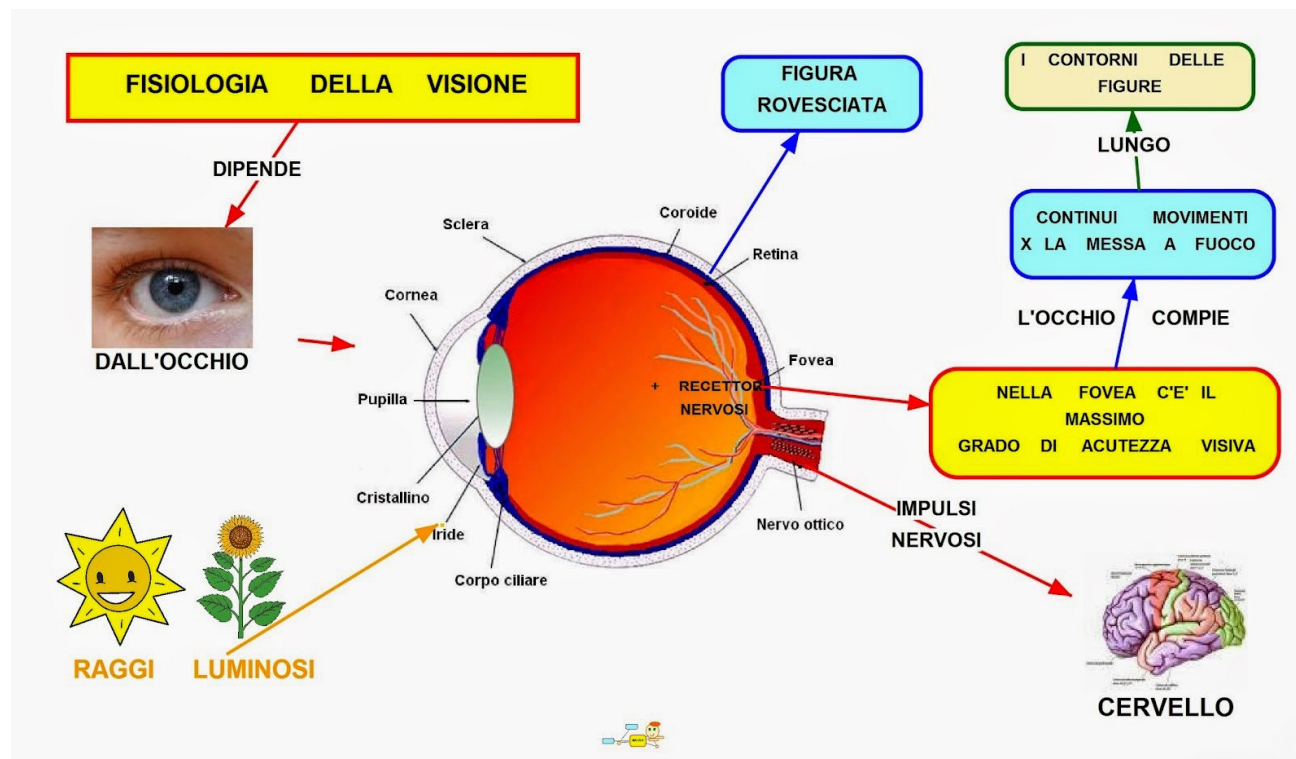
FISIOLOGIA DELLA VISIONE

DIPENDE

DALL'OCCHIO

FIGURA ROVESCIATA

I CONTORNI DELLE FIGURE

LUNGO

CONTINUI MOVIMENTI X LA MESSA A FUOCO

L'OCCHIO COMPIE

Sclera

Coroide

Retina

Cornea

Fovea

Pupilla

+ RECETTORI NERVOSI

Cristallino

Iride

Corpo ciliare

Nervo ottico

NELLA FOVEA C'E' IL MASSIMO GRADO DI ACUTEZZA VISIVA

IMPULSI NERVOSI

RAGGI LUMINOSI

CERVELLO